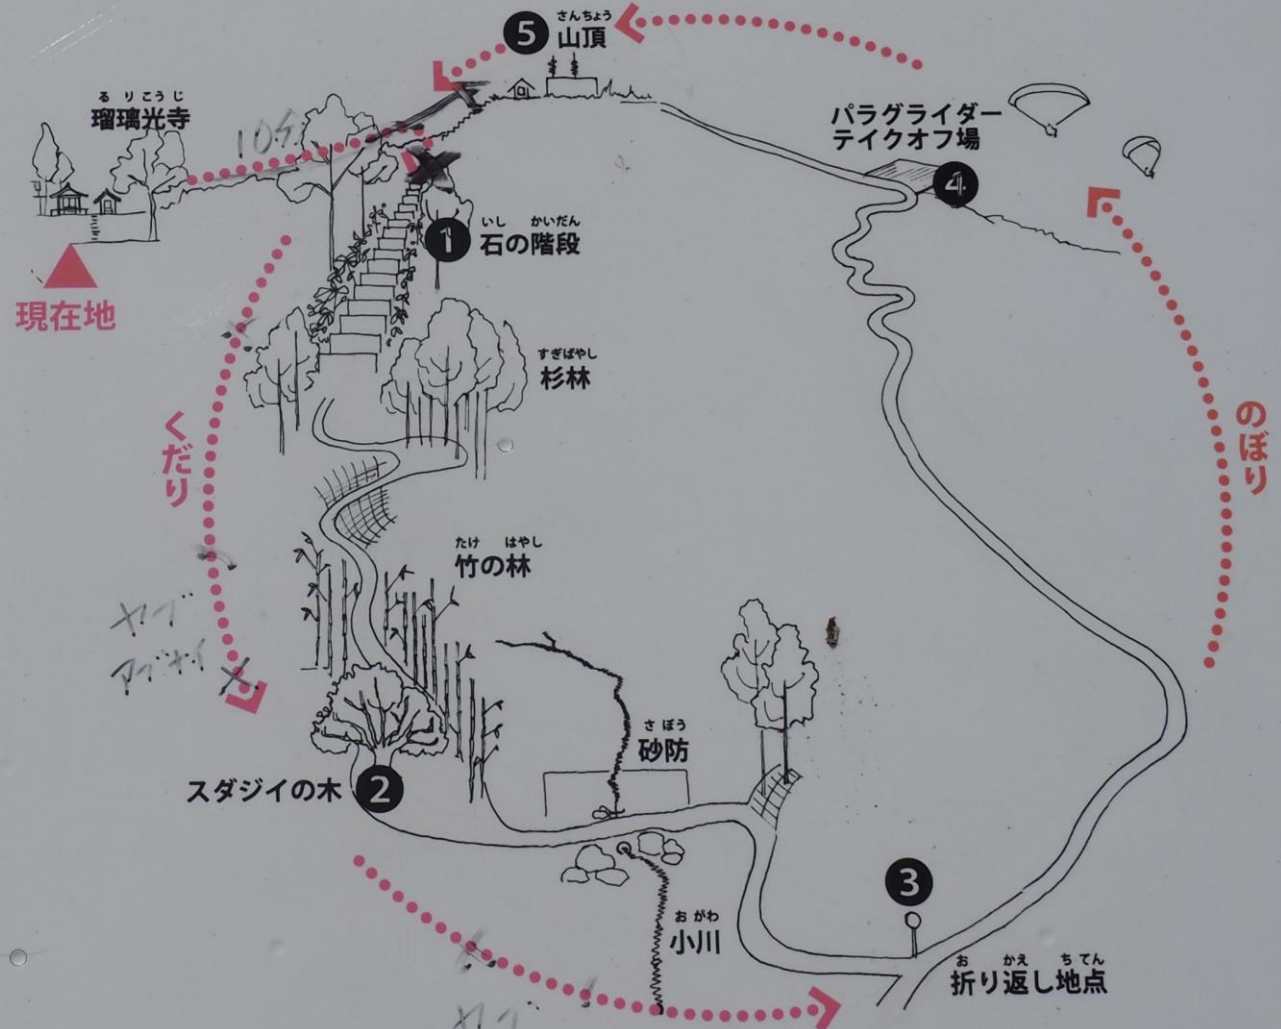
5 さんちょう 山頂

るりこうじ 瑠璃光寺

10分

現在地

パラグライダー テイクオフ場 4

いし かいだん 1 石の階段

すぎばやし 杉林

くだり

のぼり

たけ はやし 竹の林

ヤブ
アブナイ

さぼう 砂防

スダジイの木 2

3

おがわ 小川

お かえ ちてん 折り返し地点